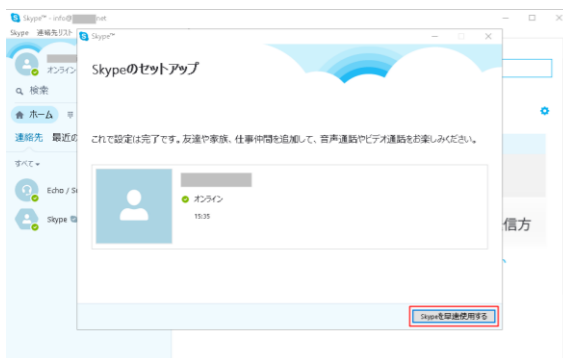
Skype™ - info@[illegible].net

Skype 連絡先リスト

オンライン

検索

ホーム

連絡先 最近の

すべて

Echo / S

Skype

Skype™

Skypeのセットアップ

これで設定は完了です。友達や家族、仕事仲間を追加して、音声通話やビデオ通話をお楽しみください。

オンライン

15:35

信方

Skypeを早速使用する